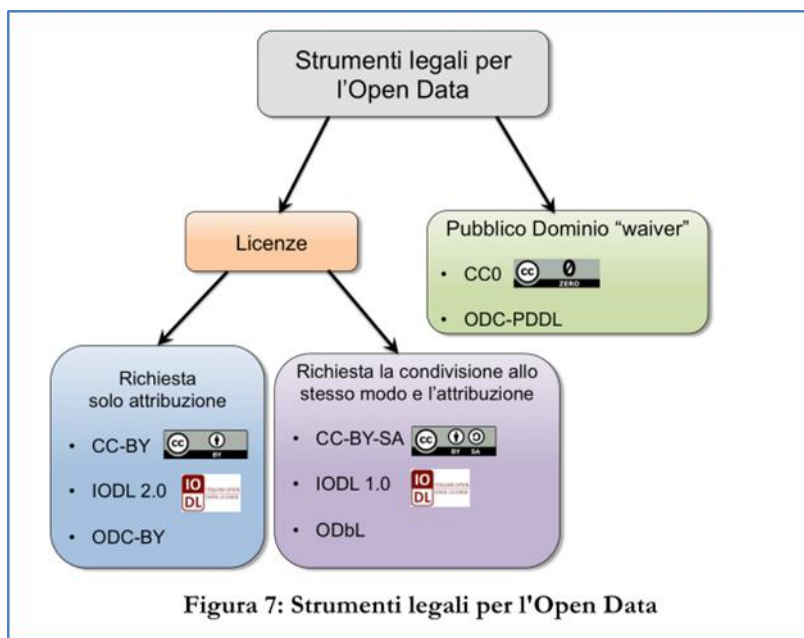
Strumenti legali per l'Open Data

Licenze

Pubblico Dominio "waiver"

- CC0 cc 0 ZERO
- ODC-PDDL

Richiesta solo attribuzione

- CC-BY cc BY
- IODL 2.0 IO DL ITALIAN OPEN DATA LICENSE
- ODC-BY

Richiesta la condivisione allo stesso modo e l'attribuzione

- CC-BY-SA cc BY SA
- IODL 1.0 IO DL ITALIAN OPEN DATA LICENSE
- ODbL

Figura 7: Strumenti legali per l'Open Data